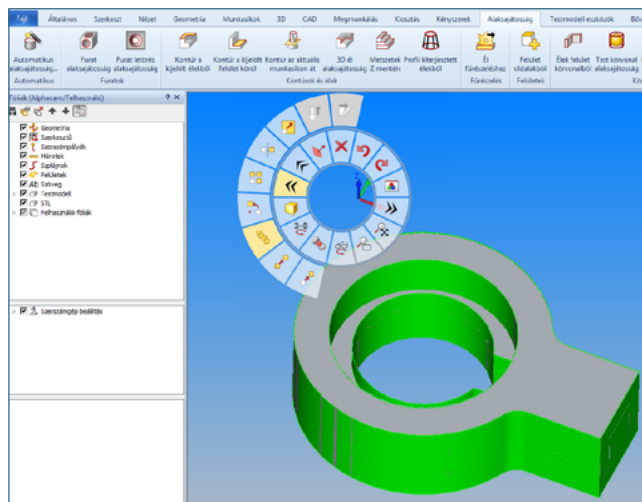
Fájl | Általános | Szerkeszt | Nézet | Geometria | Munkasíkok | 3D | CAD | Megmunkálás | Kiosztás | Kényszerek | Alaksajátosság | Testmodell eszközök | Bő

Automatikus alaksajátosság
Automatikus

Furat alaksajátosság
Furat letörés alaksajátosság
Furatok

Kontúr a kijelölt élekből
Kontúr a kijelölt felület körül
Kontúr az aktuális munkasíkon át
3D él alaksajátosság
Metszetek Z mentén
Profil kiterjesztett élekből
Kontúrok és élek

Él Fúrásmélység
Fúrásmélység

Felület oldalakból
Felületek

Élek felület kontúrjából
Test kontúr alaksajátosság

Fólák (Alphacam/Felhasználó)

Geometria
Szerkesztő
Szerszámpályák
Méretek
Szállítók
Feliratok
Szöveg
Testmodell
STL
Felhasználói fólák

Szerszámgép beállítás